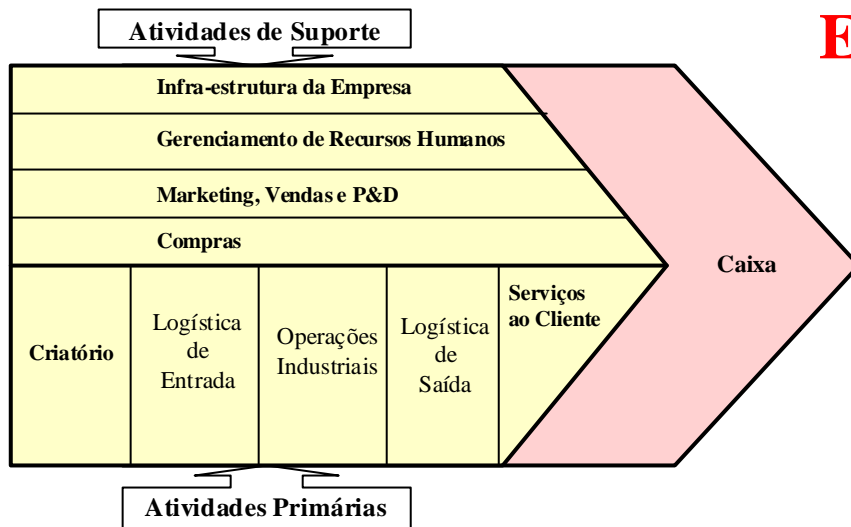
Atividades de Suporte

E

Infra-estrutura da Empresa

Gerenciamento de Recursos Humanos

Marketing, Vendas e P&D

Compras

Caixa

Criatório

Logística de Entrada

Operações Industriais

Logística de Saída

Serviços ao Cliente

Atividades Primárias